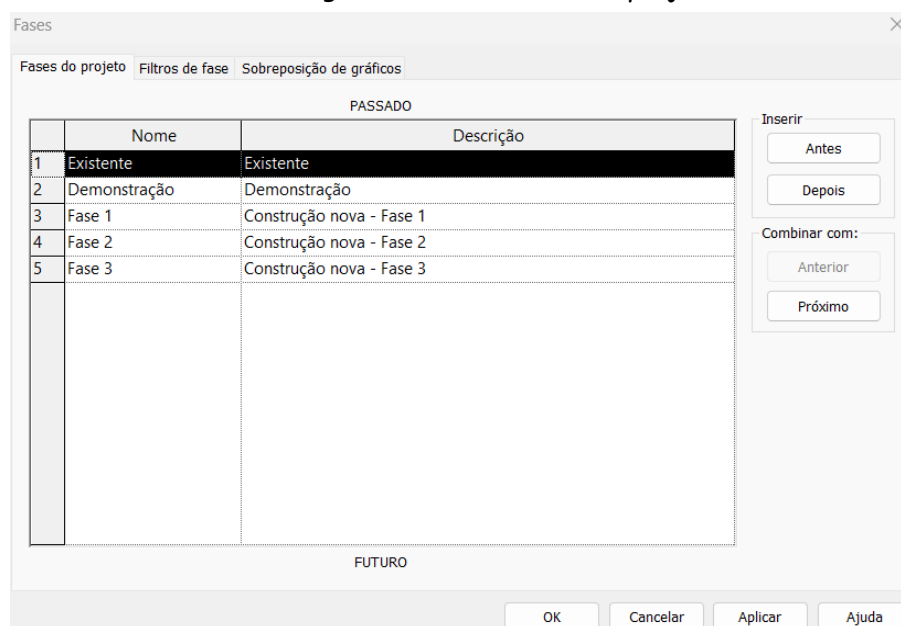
Fases

Fases do projeto | Filtros de fase | Sobreposição de gráficos

PASSADO

| | Nome | Descrição |
|---|---|---|
| 1 | Existente | Existente |
| 2 | Demonstração | Demonstração |
| 3 | Fase 1 | Construção nova - Fase 1 |
| 4 | Fase 2 | Construção nova - Fase 2 |
| 5 | Fase 3 | Construção nova - Fase 3 |

FUTURO

Inserir
Antes
Depois

Combinar com:
Anterior
Próximo

OK | Cancelar | Aplicar | Ajuda